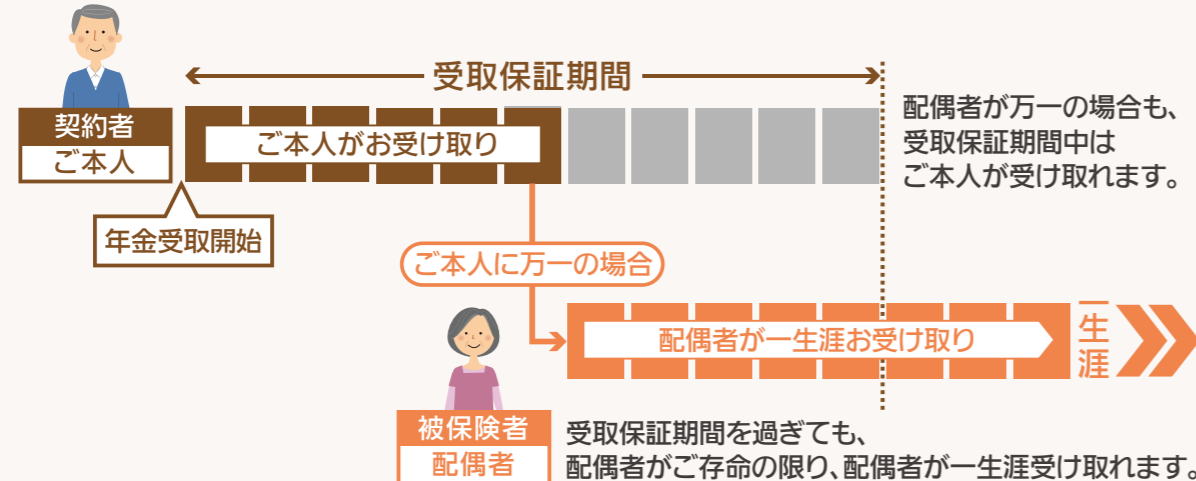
受取保証期間

契約者
ご本人

ご本人がお受け取り

配偶者が万一の場合も、受取保証期間中はご本人が受け取れます。

年金受取開始

ご本人に万一の場合

配偶者が一生涯お受け取り

一生涯

被保険者
配偶者

受取保証期間を過ぎても、配偶者がご存命の限り、配偶者が一生涯受け取れます。